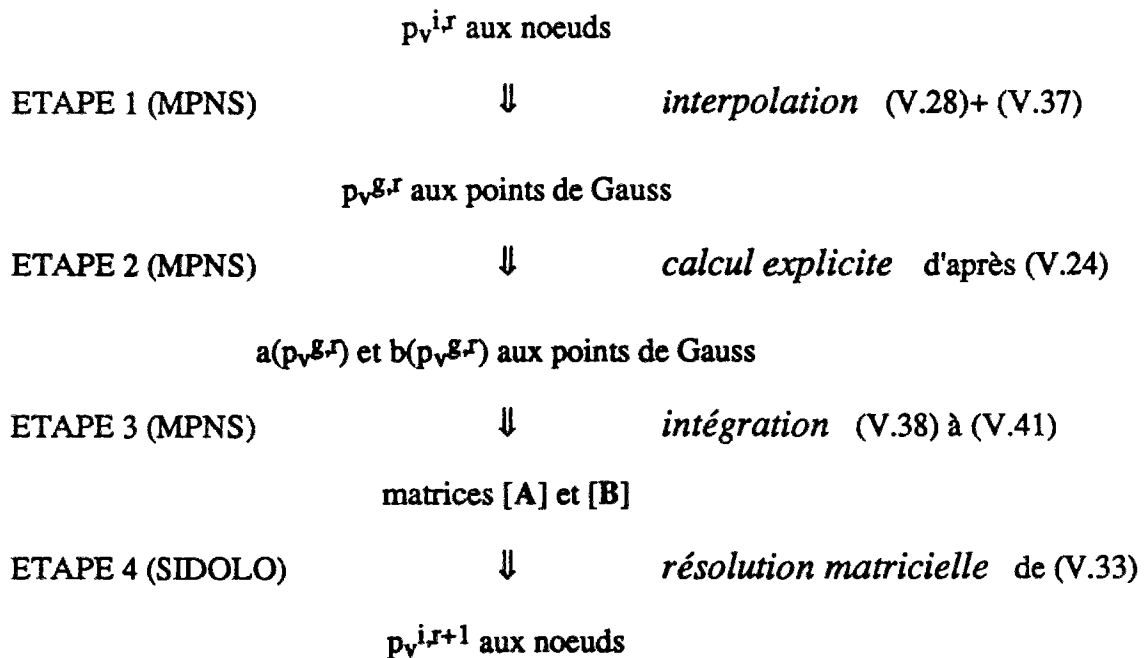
$p_v^{i,r}$ aux noeuds

ETAPE 1 (MPNS) $\Downarrow$ *interpolation* (V.28)+ (V.37)

$p_v^{g,r}$ aux points de Gauss

ETAPE 2 (MPNS) $\Downarrow$ *calcul explicite* d'après (V.24)

$a(p_v^{g,r})$ et $b(p_v^{g,r})$ aux points de Gauss

ETAPE 3 (MPNS) $\Downarrow$ *intégration* (V.38) à (V.41)

matrices [**A**] et [**B**]

ETAPE 4 (SIDOLO) $\Downarrow$ *résolution matricielle* de (V.33)

$p_v^{i,r+1}$ aux noeuds